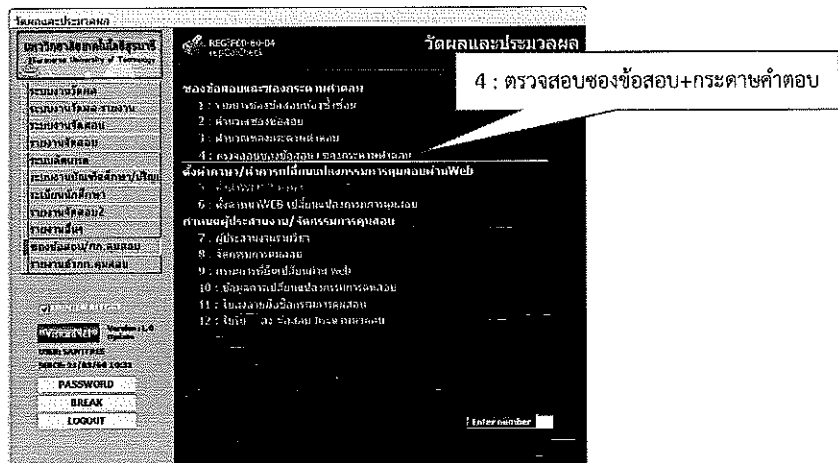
วัดผลและประเมินผล

มหาวิทยาลัยเทคโนโลยีสุรนารี
Suranaree University of Technology

ระบบงานวัดผล
ระบบงานโปรแกรมงาน
ระบบงานจัดสอบ
รายงานจัดสอบ
ระบบคัดเกรด
ระบบงานบันทึกรักษา/เรียน
ระเบียนนักศึกษา
รายงานจัดสอบ2
รายงานอื่นๆ
ซองข้อสอบ/กก.คุมสอบ
รายงานสำหรับกก.คุมสอบ

PASSWORD
BREAK
LOGOUT

REG:FED-60-04

วัดผลและประมวลผล

4 : ตรวจสอบซองข้อสอบ+กระดาษคำตอบ

ซองข้อสอบและซองกระดาษคำตอบ
1 : รายการซองข้อสอบพร้อมชื่อ
2 : จ่ายซองข้อสอบ
3 : จ่ายกระดาษคำตอบ
4 : ตรวจสอบซองข้อสอบ+ซองกระดาษคำตอบ
ตั้งค่า/จ่ายการเปลี่ยนแปลงกรรมการคุมสอบผ่านWeb
5 : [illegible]
6 : ตั้งค่าการWEB เปลี่ยนแปลงกรรมการคุมสอบ
สารสนเทศผู้ประสานงาน/จัดกรรมการคุมสอบ
7 : ผู้ประสานงานรายวิชา
8 : จัดกรรมการคุมสอบ
9 : กรรมการขอเปลี่ยนผ่าน web
10 : ข้อมูลการเปลี่ยนแปลงกรรมการคุมสอบ
11 : ใบแจ้งรายชื่อกรรมการคุมสอบ
12 : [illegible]

Enter number